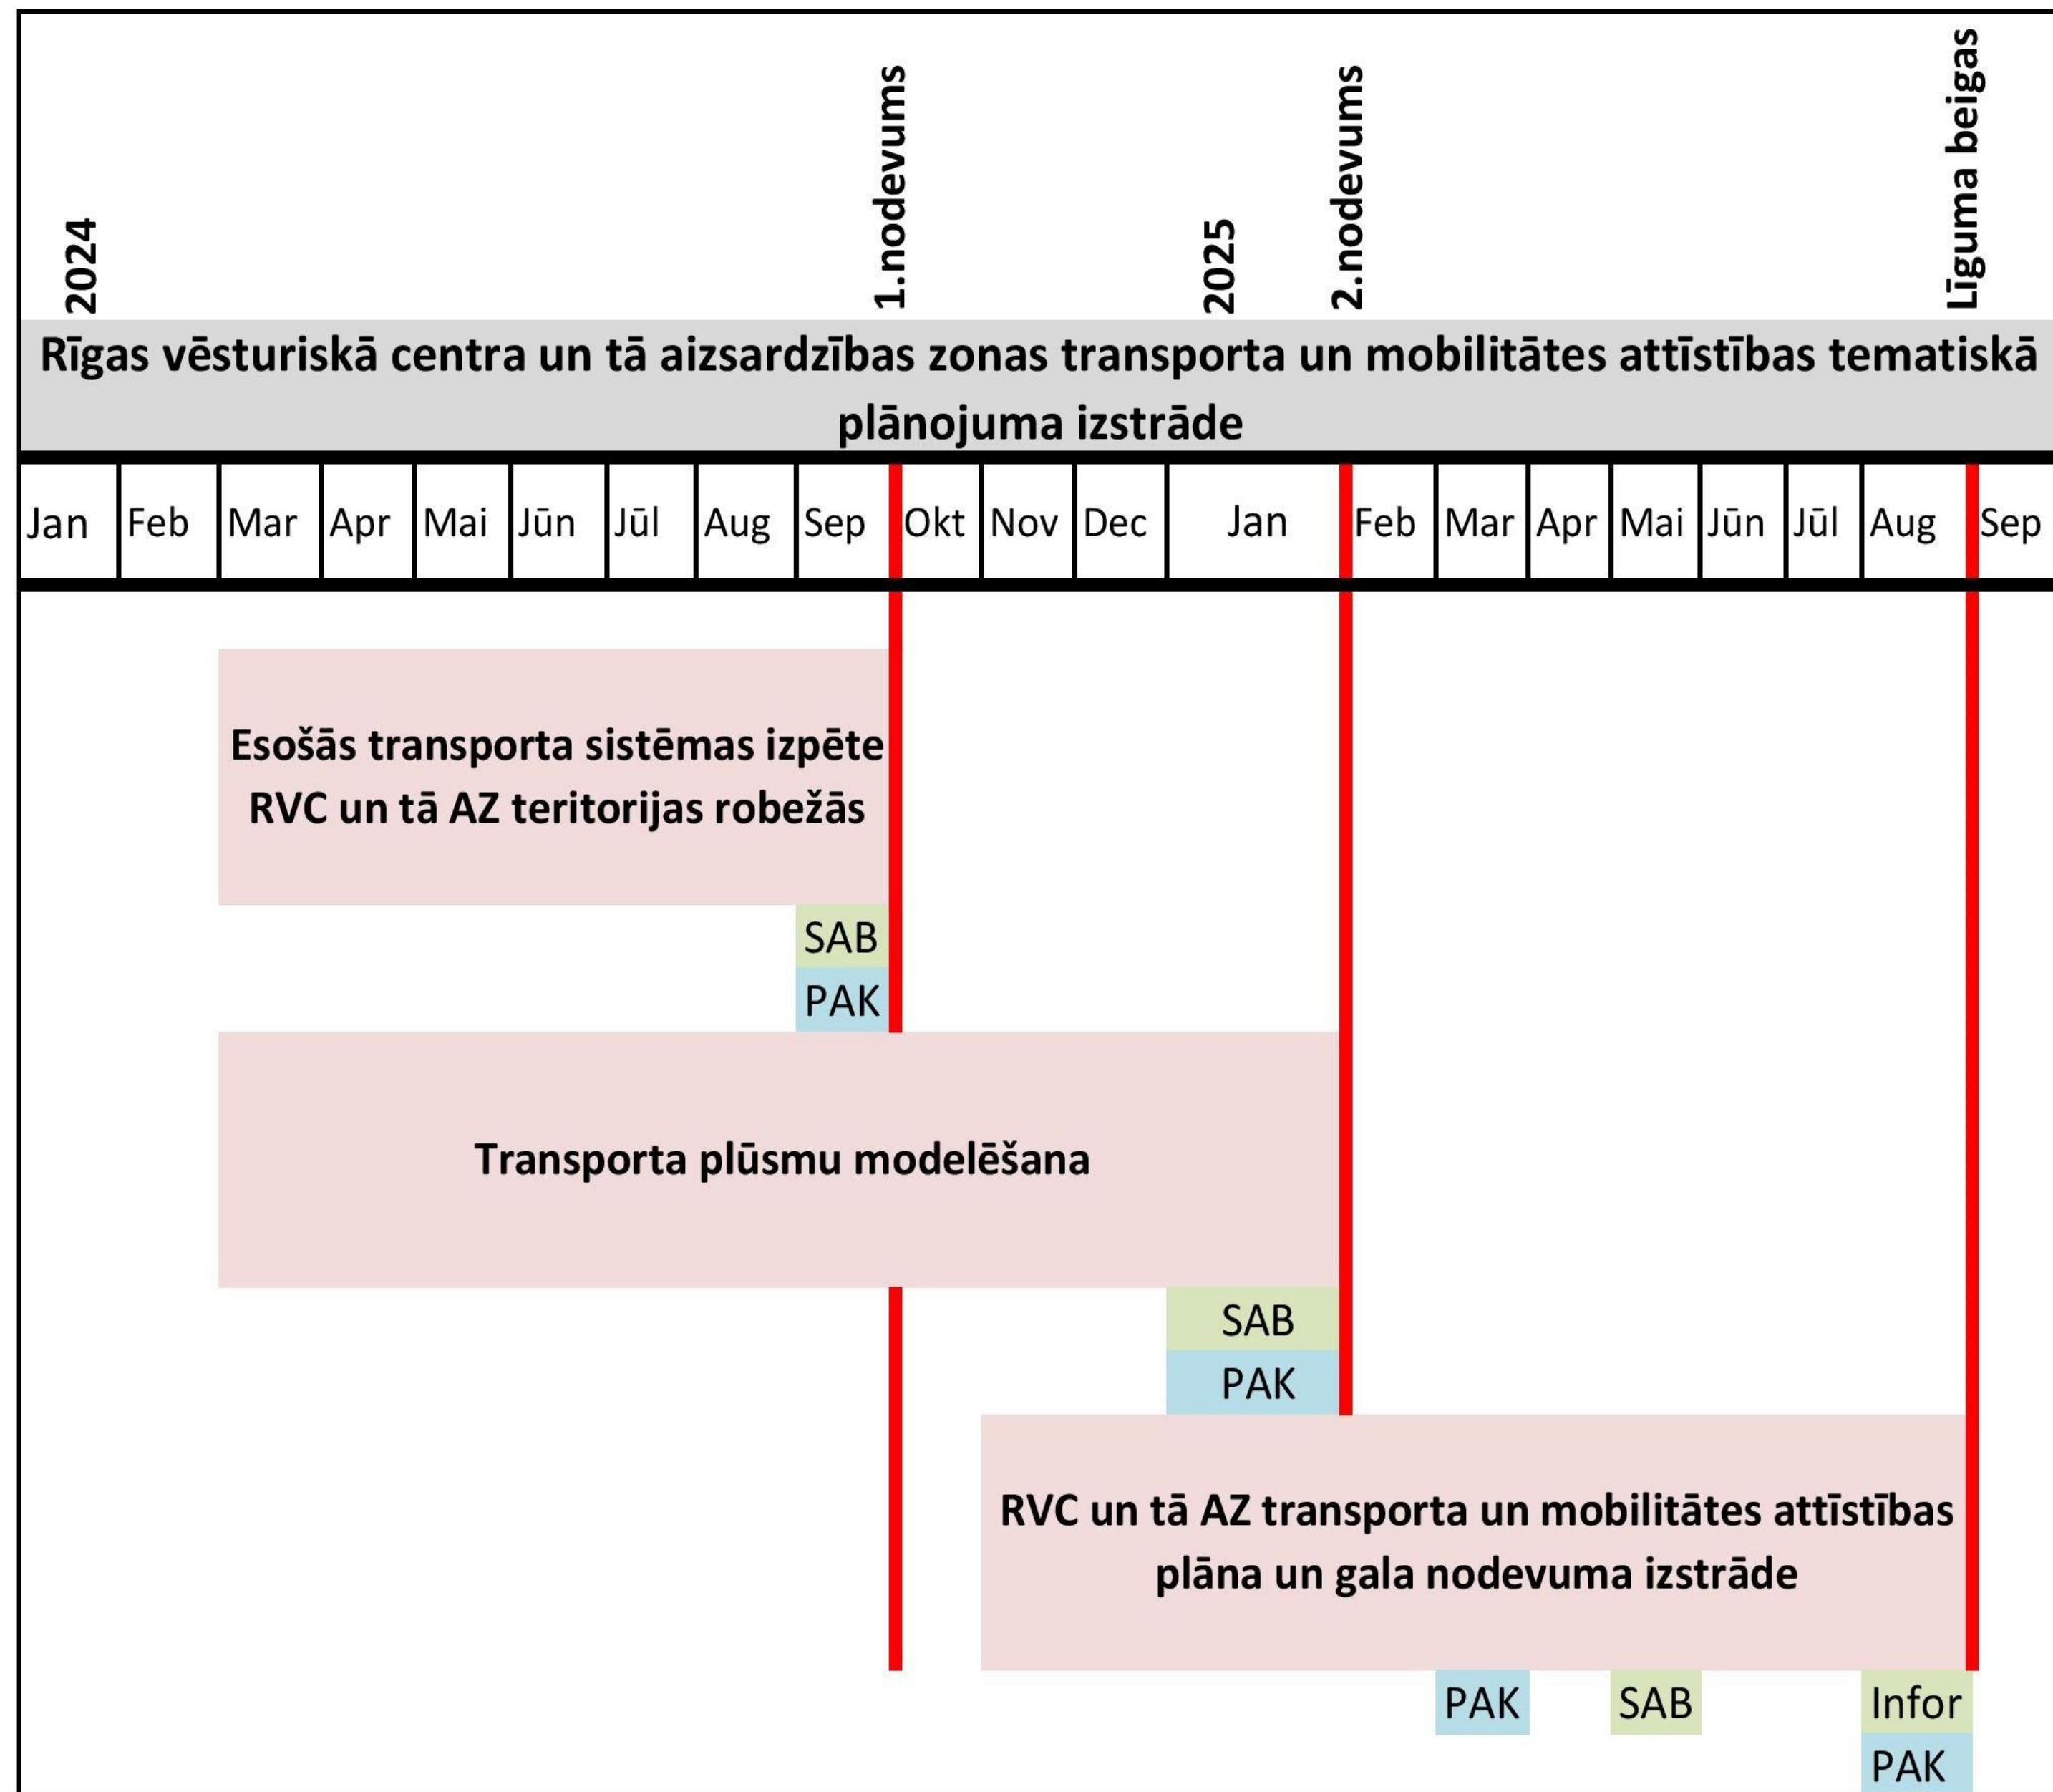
2024 1.nodevums 2025 2.nodevums Līguma beigas

Rīgas vēsturiskā centra un tā aizsardzības zonas transporta un mobilitātes attīstības tematiskā plānojuma izstrāde

| Jan | Feb | Mar | Apr | Mai | Jūn | Jūl | Aug | Sep | Okt | Nov | Dec | Jan | Feb | Mar | Apr | Mai | Jūn | Jūl | Aug | Sep |
|---|---|---|---|---|---|---|---|---|---|---|---|---|---|---|---|---|---|---|---|---|

Esošās transporta sistēmas izpēte RVC un tā AZ teritorijas robežās

SAB
PAK

Transporta plūsmu modelēšana

SAB
PAK

RVC un tā AZ transporta un mobilitātes attīstības plāna un gala nodevuma izstrāde

PAK SAB Infor
PAK